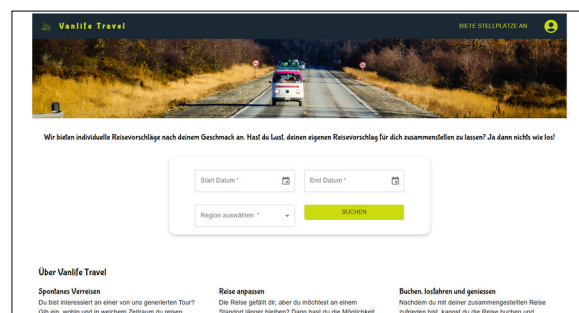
Vanlife Travel

BIETE STELLPLÄTZE AN

Wir bieten individuelle Reisevorschläge nach deinem Geschmack an. Hast du Lust, deinen eigenen Reisevorschlag für dich zusammenstellen zu lassen? Ja dann nichts wie los!

Start Datum *

End Datum *

Region auswählen *

SUCHEN

Über Vanlife Travel

Spontanes Verreisen
Du bist interessiert an einer von uns generierten Tour? Gib ein, wohin und in welchem Zeitraum du reisen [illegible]

Reise anpassen
Die Reise gefällt dir, aber du möchtest an einem Standort länger bleiben? Dann hast du die Möglichkeit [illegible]

Buchen, losfahren und geniessen
Nachdem du mit deiner zusammengestellten Reise zufrieden bist, kannst du die Reise buchen und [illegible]